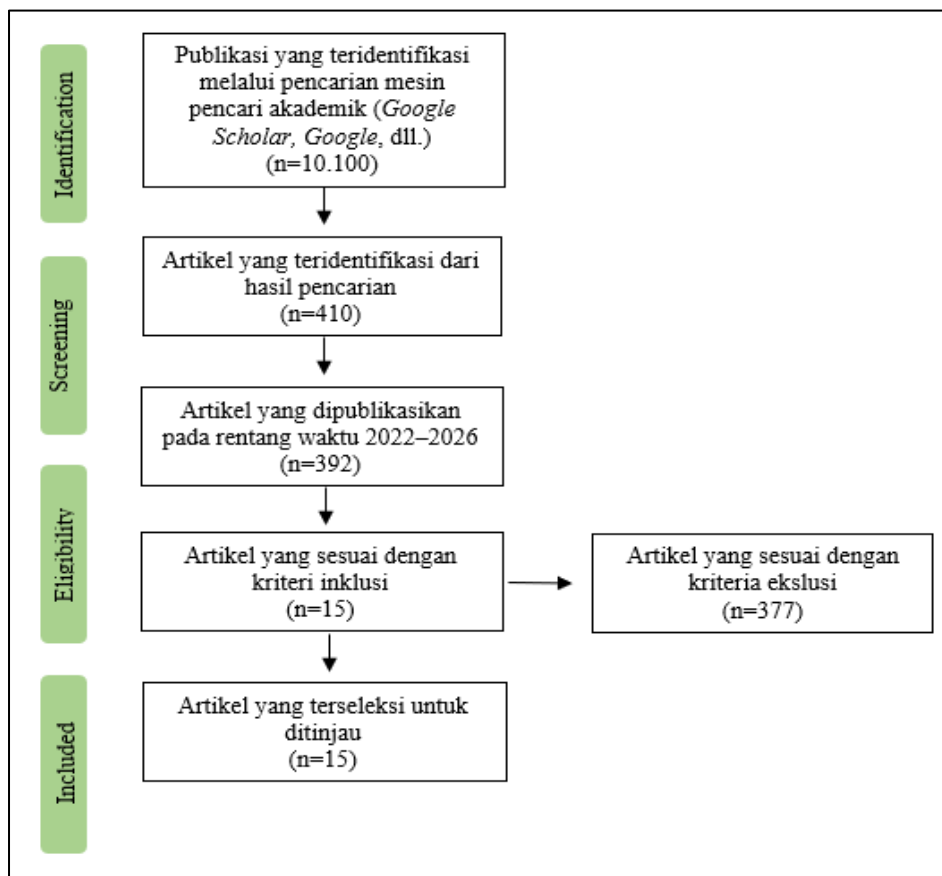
Identification

Publikasi yang teridentifikasi melalui pencarian mesin pencari akademik (*Google Scholar, Google*, dll.) (n=10.100)

Screening

Artikel yang teridentifikasi dari hasil pencarian (n=410)

Artikel yang dipublikasikan pada rentang waktu 2022–2026 (n=392)

Eligibility

Artikel yang sesuai dengan kriteri inklusi (n=15)

Artikel yang sesuai dengan kriteria ekslusi (n=377)

Included

Artikel yang terseleksi untuk ditinjau (n=15)